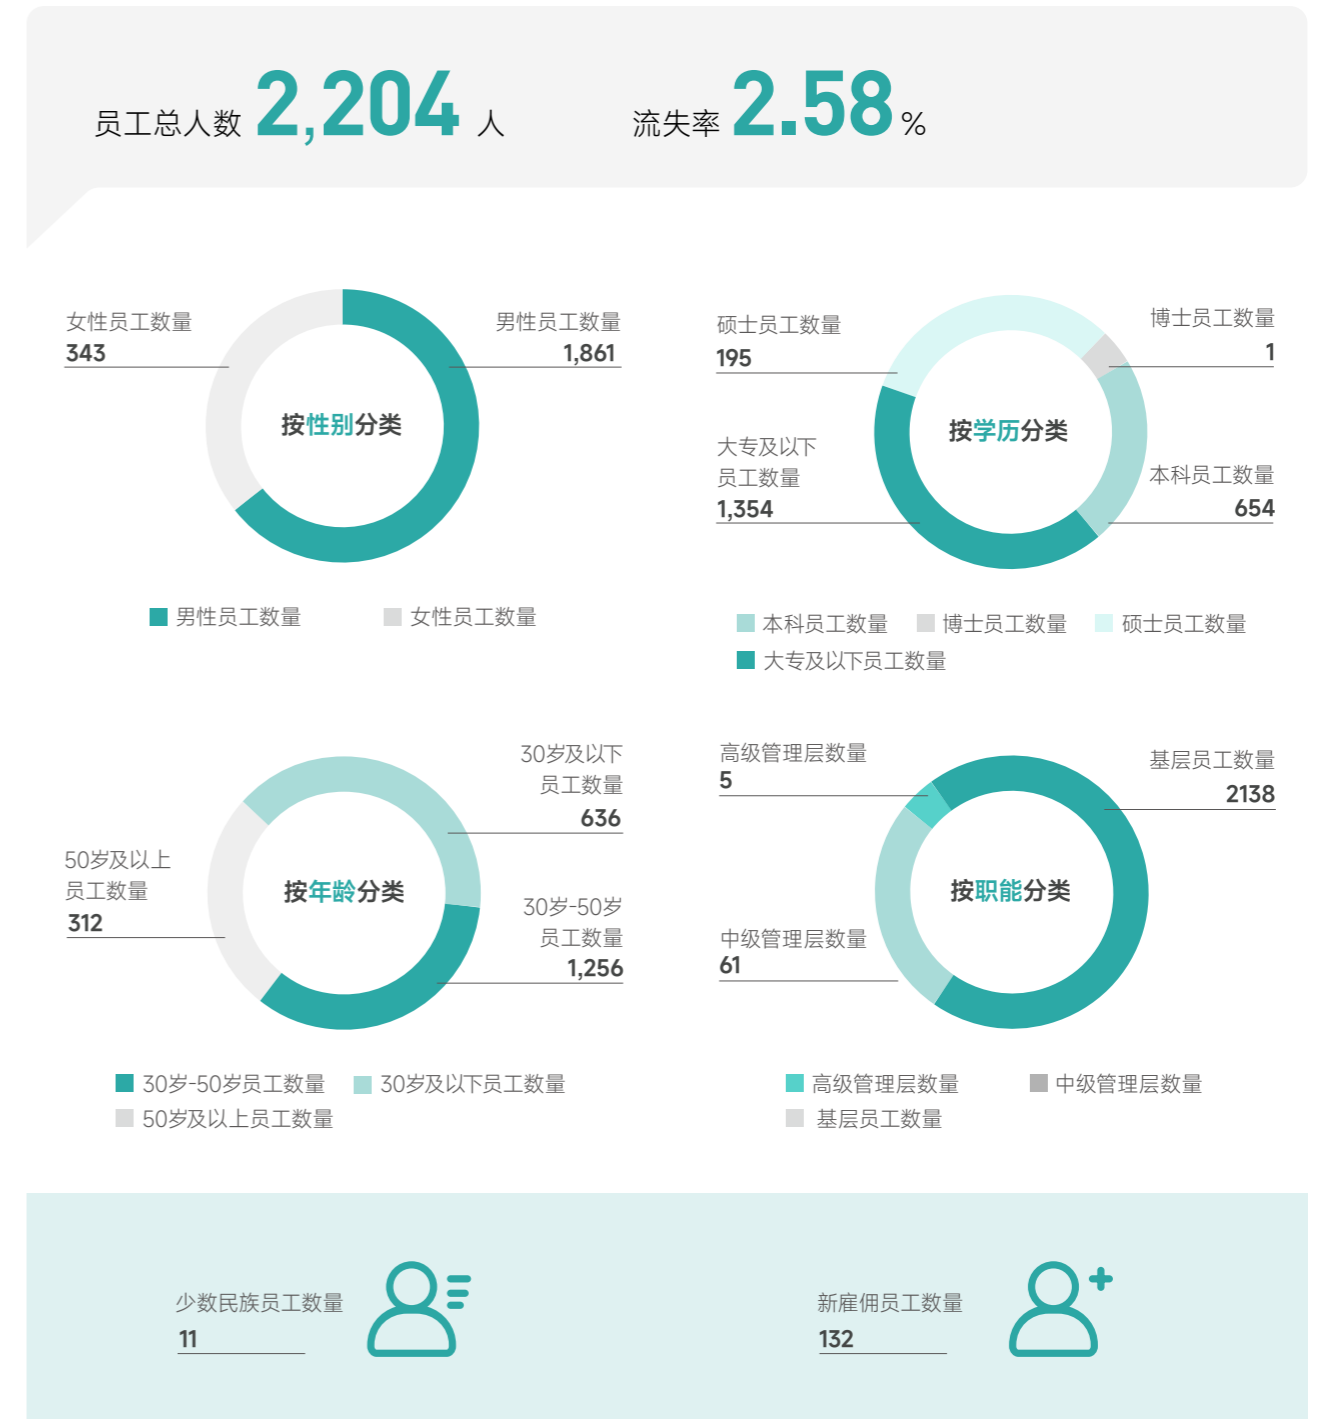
员工总人数 2,204 人

流失率 2.58 %

女性员工数量
343

男性员工数量
1,861

按性别分类

男性员工数量 女性员工数量

硕士员工数量
195

博士员工数量
1

大专及以下员工数量
1,354

按学历分类

本科员工数量
654

本科员工数量 博士员工数量 硕士员工数量
大专及以下员工数量

30岁及以下员工数量
636

50岁及以上员工数量
312

按年龄分类

30岁-50岁员工数量
1,256

30岁-50岁员工数量 30岁及以下员工数量
50岁及以上员工数量

高级管理层数量
5

基层员工数量
2138

按职能分类

中级管理层数量
61

高级管理层数量 中级管理层数量
基层员工数量

少数民族员工数量
11

新雇佣员工数量
132